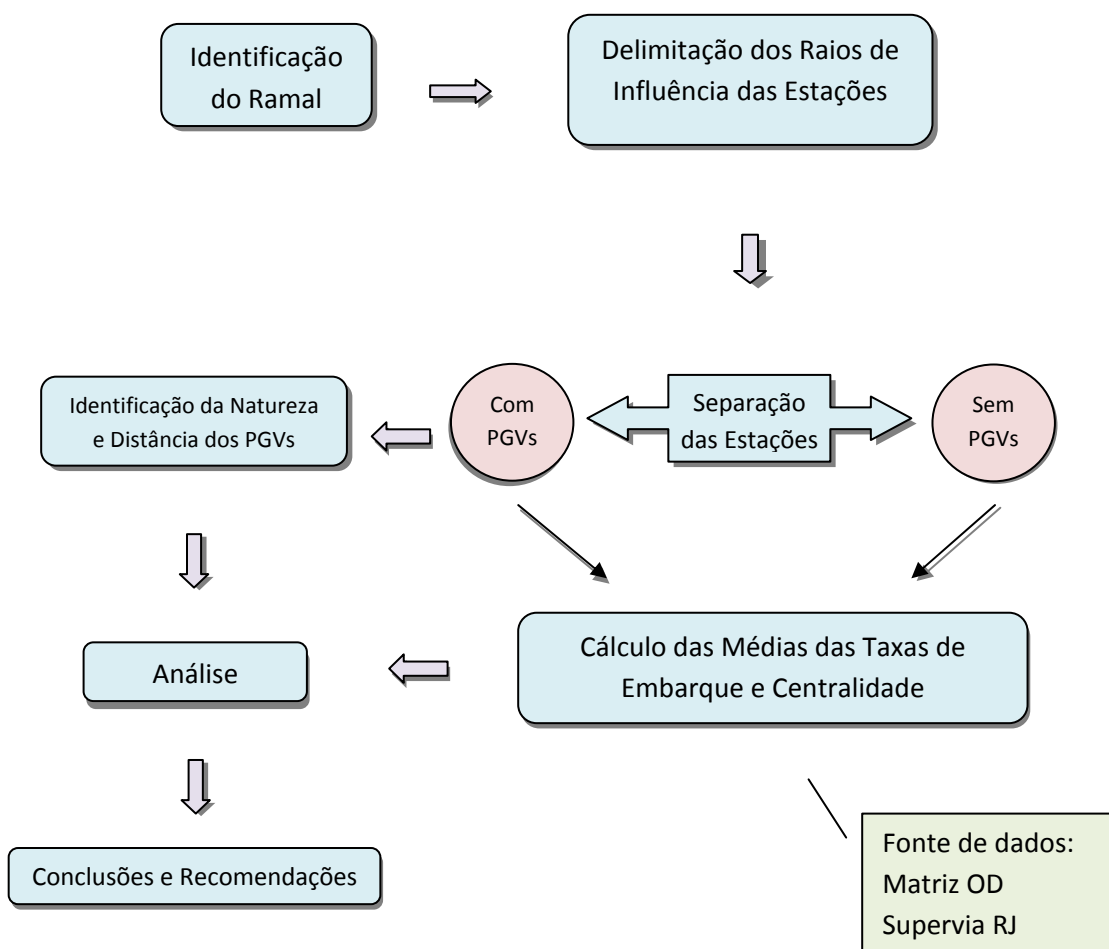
Identificação do Ramal

Delimitação dos Raios de Influência das Estações

Identificação da Natureza e Distância dos PGVs

Com PGVs

Separação das Estações

Sem PGVs

Análise

Cálculo das Médias das Taxas de Embarque e Centralidade

Conclusões e Recomendações

Fonte de dados:
Matriz OD
Supervia RJ